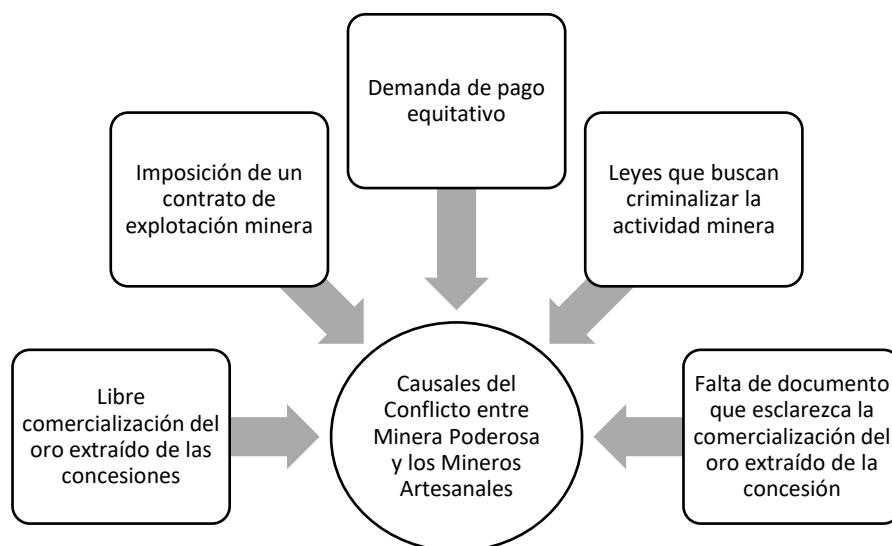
Demanda de pago equitativo

Imposición de un contrato de explotación minera

Leyes que buscan criminalizar la actividad minera

Libre comercialización del oro extraído de las concesiones

Causales del Conflicto entre Minera Poderosa y los Mineros Artesanales

Falta de documento que esclarezca la comercialización del oro extraído de la concesión